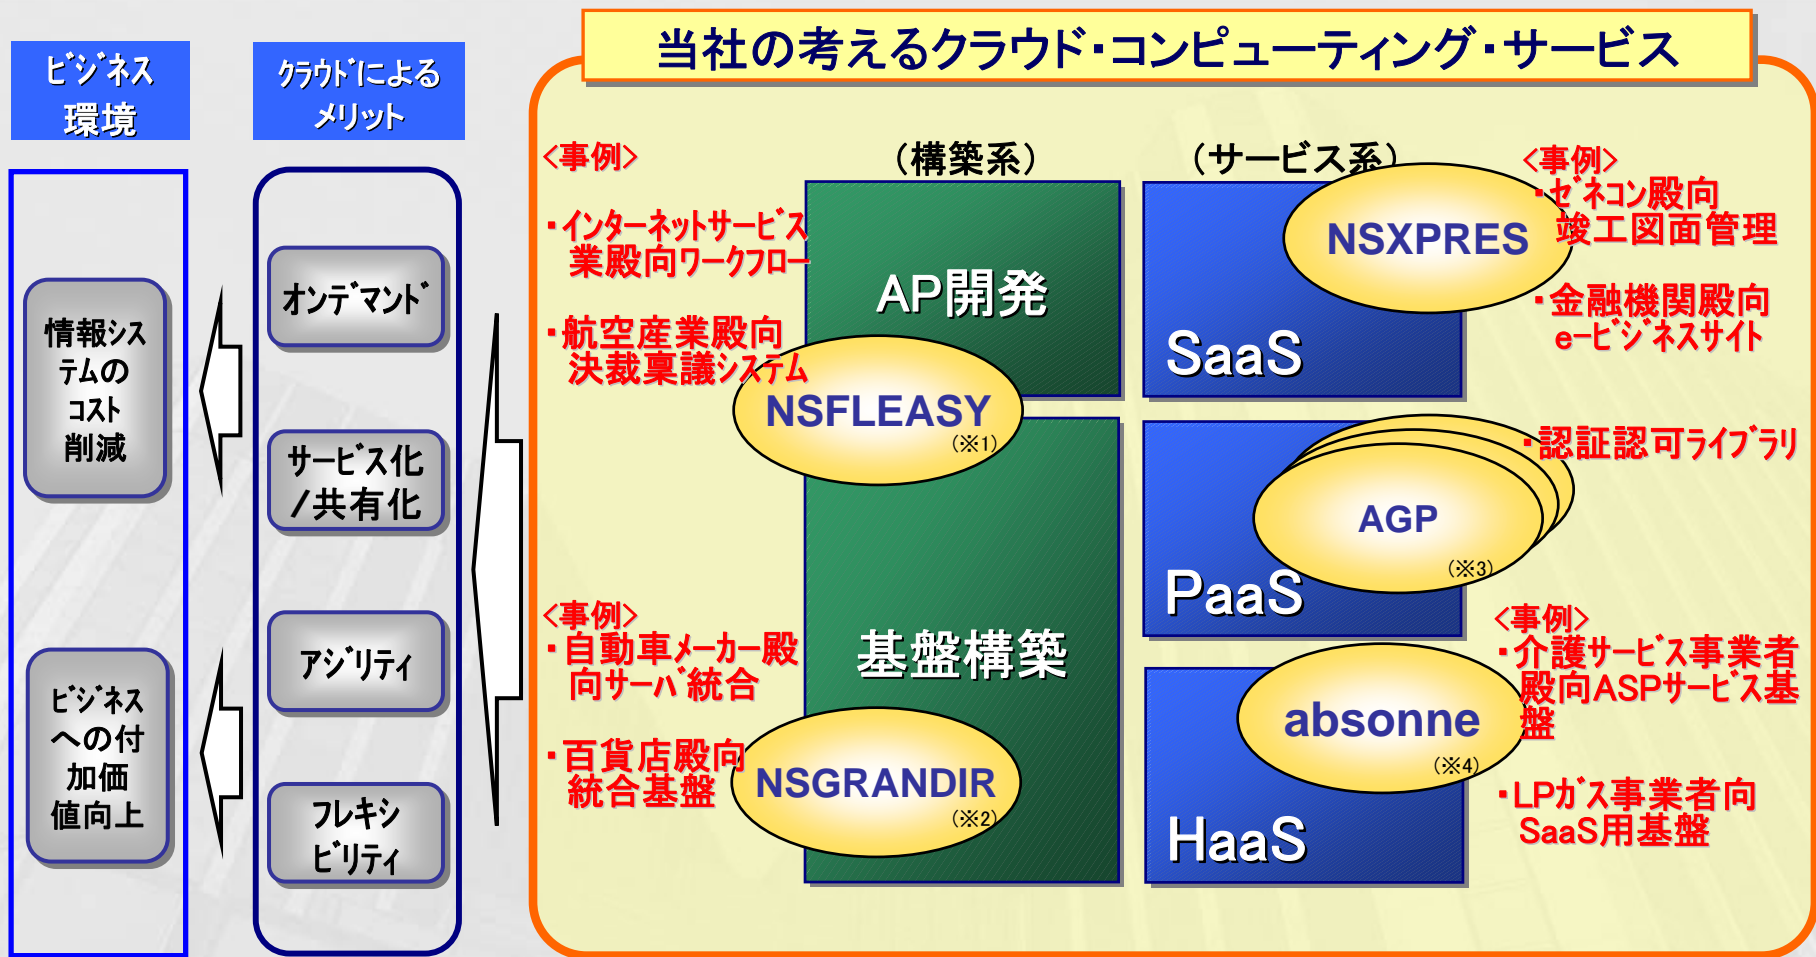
ﾋﾞｼﾞﾈｽ環境

ｸﾗｳﾄﾞによるﾒﾘｯﾄ

情報システムのｺｽﾄ削減

ﾋﾞｼﾞﾈｽへの付加価値向上

ｵﾝﾃﾞﾏﾝﾄﾞ

ｻｰﾋﾞｽ化/共有化

ｱｼﾞﾘﾃｨ

ﾌﾚｷｼﾋﾞﾘﾃｨ

当社の考えるクラウド･コンピューティング･サービス

（構築系）

（サービス系）

<事例>
･インターネットｻｰﾋﾞｽ業殿向ワークフロー

･航空産業殿向決裁稟議システム

AP開発

NSFLEASY
(※1)

基盤構築

<事例>
･自動車メーカー殿向サーバ統合

･百貨店殿向統合基盤

NSGRANDIR
(※2)

SaaS

NSXPRES

<事例>
･ｾﾞﾈｺﾝ殿向竣工図面管理

･金融機関殿向e-ﾋﾞｼﾞﾈｽサイト

PaaS

AGP
(※3)

･認証認可ﾗｲﾌﾞﾗﾘ

HaaS

absonne
(※4)

<事例>
･介護ｻｰﾋﾞｽ事業者殿向ASPｻｰﾋﾞｽ基盤

･LPｶﾞｽ事業者向SaaS用基盤